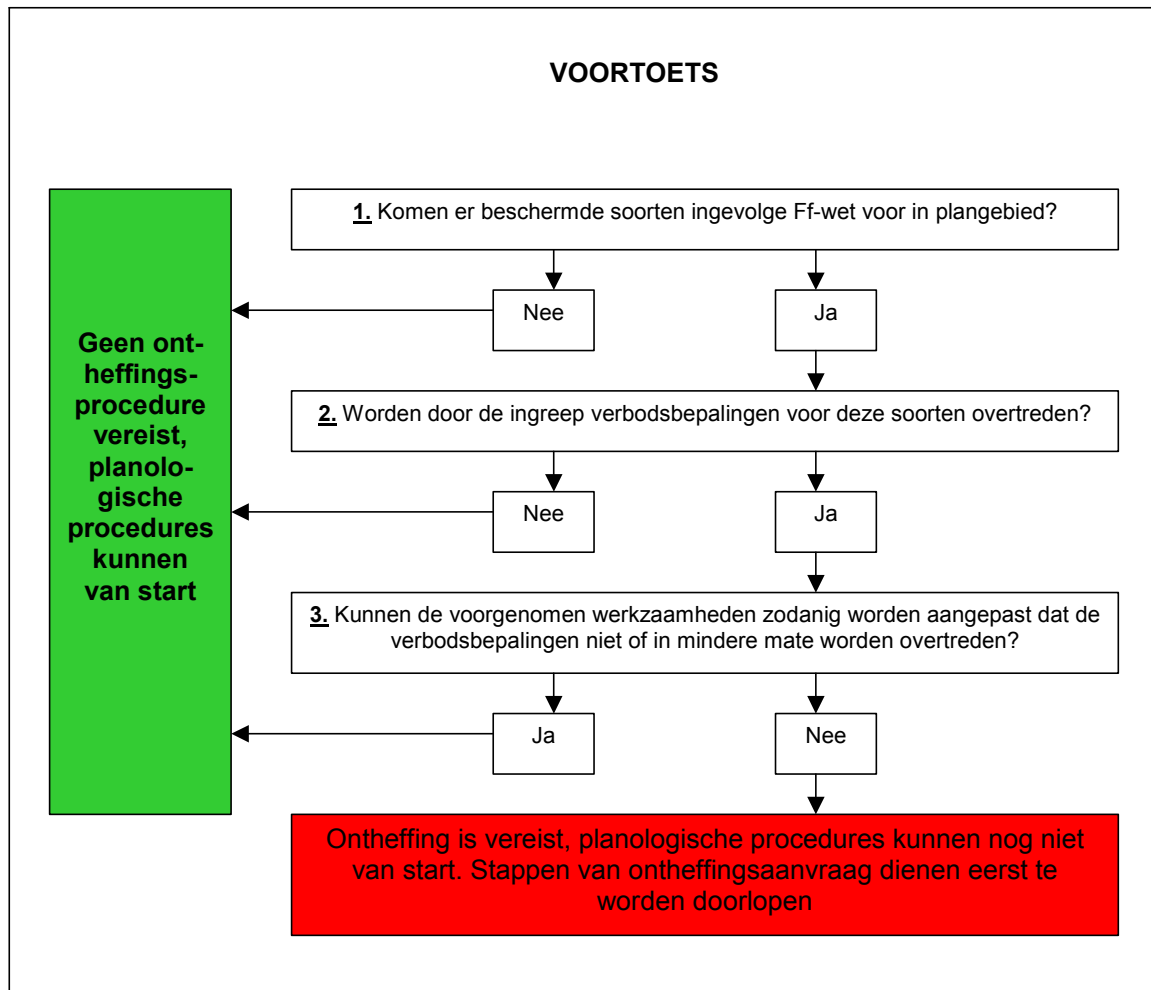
VOORTOETS

1. Komen er beschermde soorten ingevolge Ff-wet voor in plangebied?

Nee

Ja

2. Worden door de ingreep verbodsbepalingen voor deze soorten overtreden?

Nee

Ja

3. Kunnen de voorgenomen werkzaamheden zodanig worden aangepast dat de verbodsbepalingen niet of in mindere mate worden overtreden?

Ja

Nee

Geen ontheffingsprocedure vereist, planologische procedures kunnen van start

Ontheffing is vereist, planologische procedures kunnen nog niet van start. Stappen van ontheffingsaanvraag dienen eerst te worden doorlopen